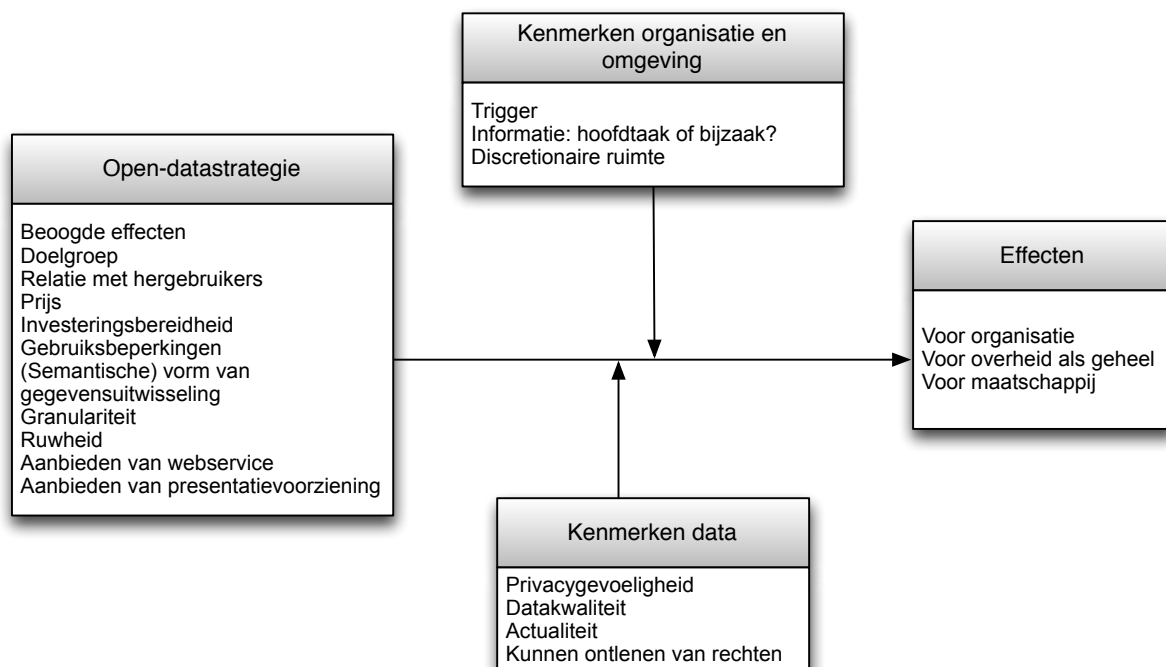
Kenmerken organisatie en omgeving

Trigger
Informatie: hoofdtaak of bijzaak?
Discretionaire ruimte

Open-datastrategie

Beoogde effecten
Doelgroep
Relatie met hergebruikers
Prijs
Investeringsbereidheid
Gebruiksbeperkingen
(Semantische) vorm van gegevensuitwisseling
Granulariteit
Ruwheid
Aanbieden van webservice
Aanbieden van presentatievoorziening

Effecten

Voor organisatie
Voor overheid als geheel
Voor maatschappij

Kenmerken data

Privacygevoeligheid
Datakwaliteit
Actualiteit
Kunnen ontlenen van rechten